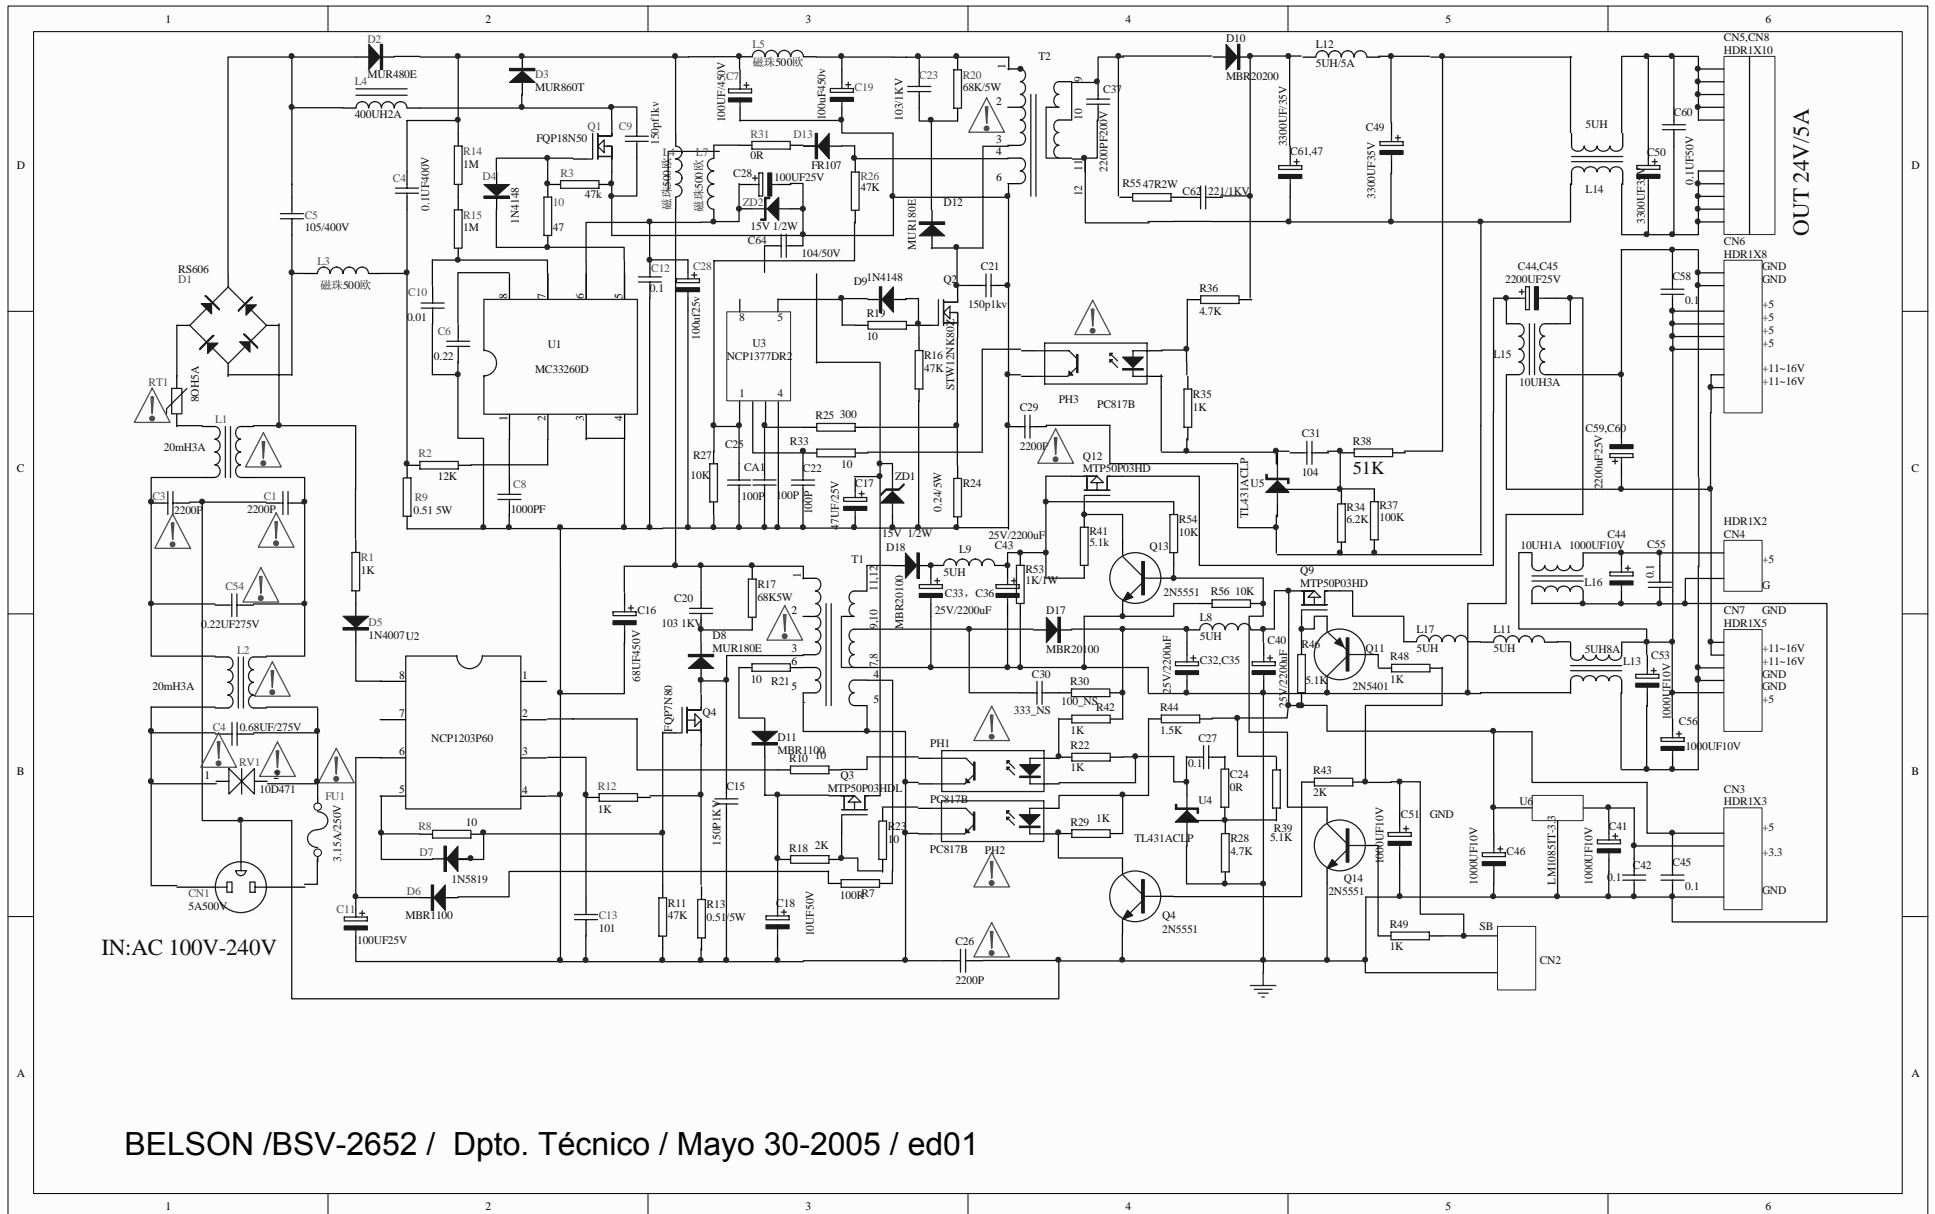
1 2 3 4 5 6

D2 MUR480E
D3 MUR860T
L4 400UH2A
L5 磁珠500欧
C7 100UF/450V
100uF450v C19
C23 103/1KV
R20 68K/5W
T2
D10 MBR20200
L12 5UH/5A
CN5,CN8 HDR1X10
C37 2200PF200V
C61,47 3300UF/35V
C49 3300UF35V
5UH
C60 0.1UF50V
C50 3300UF35V
L14
OUT 24V/5A
R14 1M
R15 1M
C4 0.1UF400V
C5 105/400V
Q1 FQP18N50
C9 150pf1kv
D4 1N4148
R3 47k
10 47
R31 0R
D13 FR107
C28 100UF25V
ZD2 15V 1/2W
C64 104/50V
R26 47K
D12 MUR180E
L7 磁珠500欧
磁珠500欧
R55 47R2W
C62 221/1KV
RS606 D1
L3 磁珠500欧
C10 0.01
C6 0.22
U1 MC33260D
C12 0.1
C28 100uf25v
U3 NCP1377DR2
D9 1N4148
R19 10
Q2 STW12NK80Z
C21 150p1kv
R16 47K
R36 4.7K
PH3 PC817B
R35 1K
C44,C45 2200UF25V
L15 10UH3A
CN6 HDR1X8
C58 0.1
GND GND +5 +5 +5 +5 +11~16V +11~16V
RT1 8OH5A
L1 20mH3A
R2 12K
R9 0.51 5W
C8 1000PF
R25 300
R33 10
R27 10K
C25
CA1 100P
C22 100P
100P
C17 47UF/25V
ZD1 15V 1/2W
0.24/5W
R24
C29 2200P
Q12 MTP50P03HD
C31 104
R38 51K
U5 TL431ACLP
R34 6.2K
R37 100K
C59,C60 2200uF25V
C3 2200P
C1 2200P
C54 0.22UF275V
R1 1K
D5 1N4007U2
T1
D18 MBR20100
L9 5UH
C43 25V/2200uF
C33, C36 25V/2200uF
R53 1K/1W
R41 5.1k
Q13 2N5551
R54 10K
Q9 MTP50P03HD
10UH1A
C44 1000UF10V
L16
C55 0.1
HDR1X2 CN4 +5 G
C16 68UF450V
C20 103 1KV
R17 68K5W
D8 MUR180E
R21 10
D17 MBR20100
R56 10K
L8 5UH
C32,C35 25V/2200uF
C40 25V/2200uF
R46 5.1K
Q11 2N5401
R48 1K
L17 5UH
L11 5UH
5UH8A L13
C53 1000UF10V
CN7 HDR1X5 GND +11~16V +11~16V GND GND +5
L2 20mH3A
C4 0.68UF/275V
RV1 10D471
FU1 3.15A/250V
NCP1203P60
FQP7N80 Q4
D11 MBR1100
R10 10
Q3 MTP50P03HDL
C30 333_NS
R30 100_NS
R42 1K
R22 1K
PH1 PC817B
R44 1.5K
C27 0.1
C24 0R
C56 1000UF10V
R12 1K
C15 150P1KV
R8 10
D7 1N5819
R18 2K
R23 10
R7 100R
PC817B PH2
R29 1K
U4 TL431ACLP
R28 4.7K
R39 5.1K
R43 2K
Q14 2N5551
C51 1000UF10V
GND
U6 LM1085IT-3.3
C46 1000UF10V
C41 1000UF10V
C42 0.1
C45 0.1
CN3 HDR1X3 +5 +3.3 GND
CN1 5A500V
D6 MBR1100
C11 100UF25V
C13 101
R11 47K
R13 0.51/5W
C18 10UF50V
Q4 2N5551
R49 1K
SB CN2
C26 2200P
IN:AC 100V-240V
BELSON /BSV-2652 / Dpto. Técnico / Mayo 30-2005 / ed01
D C B A